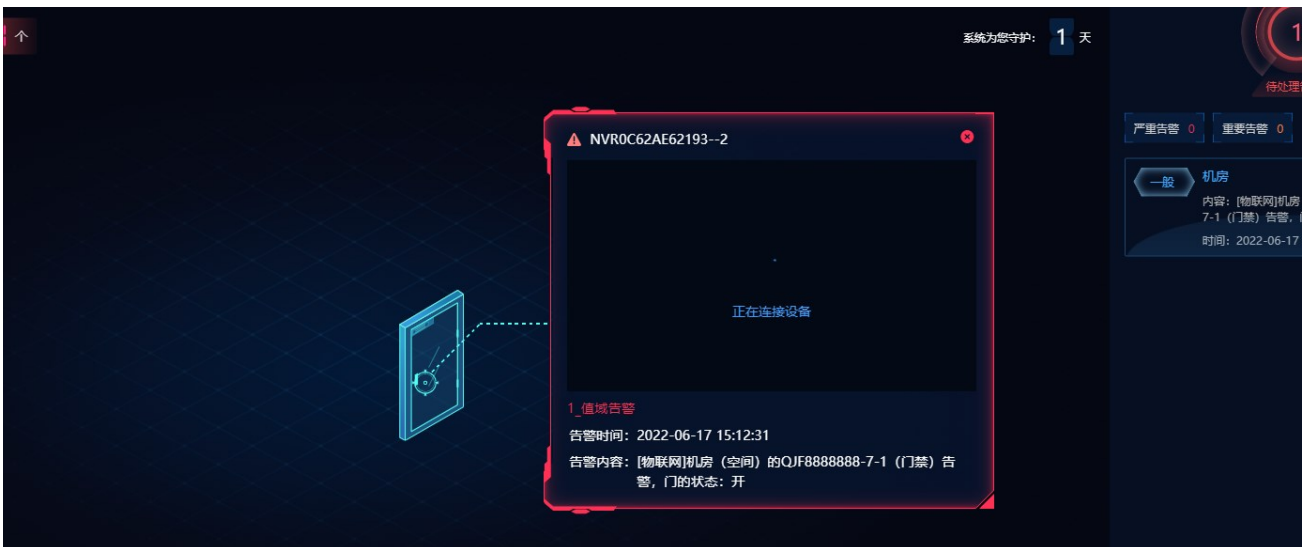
个

系统为您守护: 1 天

1
待处理

严重告警 0 重要告警 0

一般 机房
内容: [物联网]机房
7-1 (门禁) 告警,
时间: 2022-06-17

NVR0C62AE62193--2

正在连接设备

1_值域告警

告警时间: 2022-06-17 15:12:31

告警内容: [物联网]机房 (空间) 的QJF8888888-7-1 (门禁) 告警, 门的状态: 开